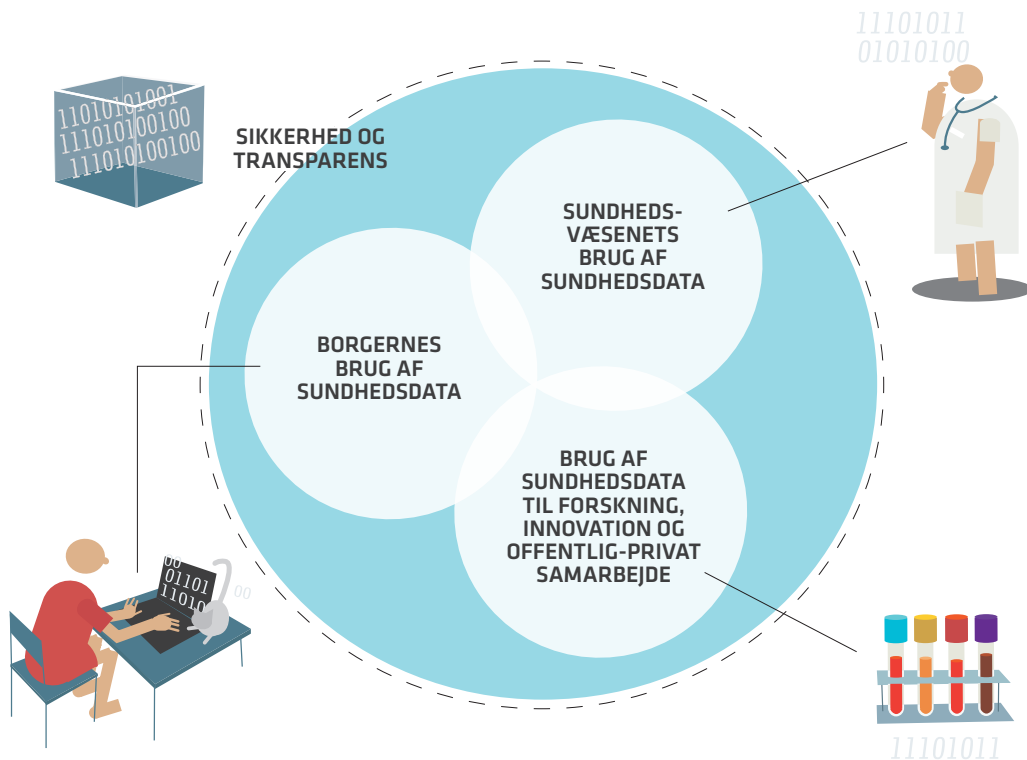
11101011
01010100

1101010100
11101010100
111010100100

SIKKERHED OG TRANSPARENS

SUNDHEDSVÆSENETS BRUG AF SUNDHEDSDATA

BORGERNES BRUG AF SUNDHEDSDATA

BRUG AF SUNDHEDSDATA TIL FORSKNING, INNOVATION OG OFFENTLIG-PRIVAT SAMARBEJDE

00
01101
11010
00

11101011